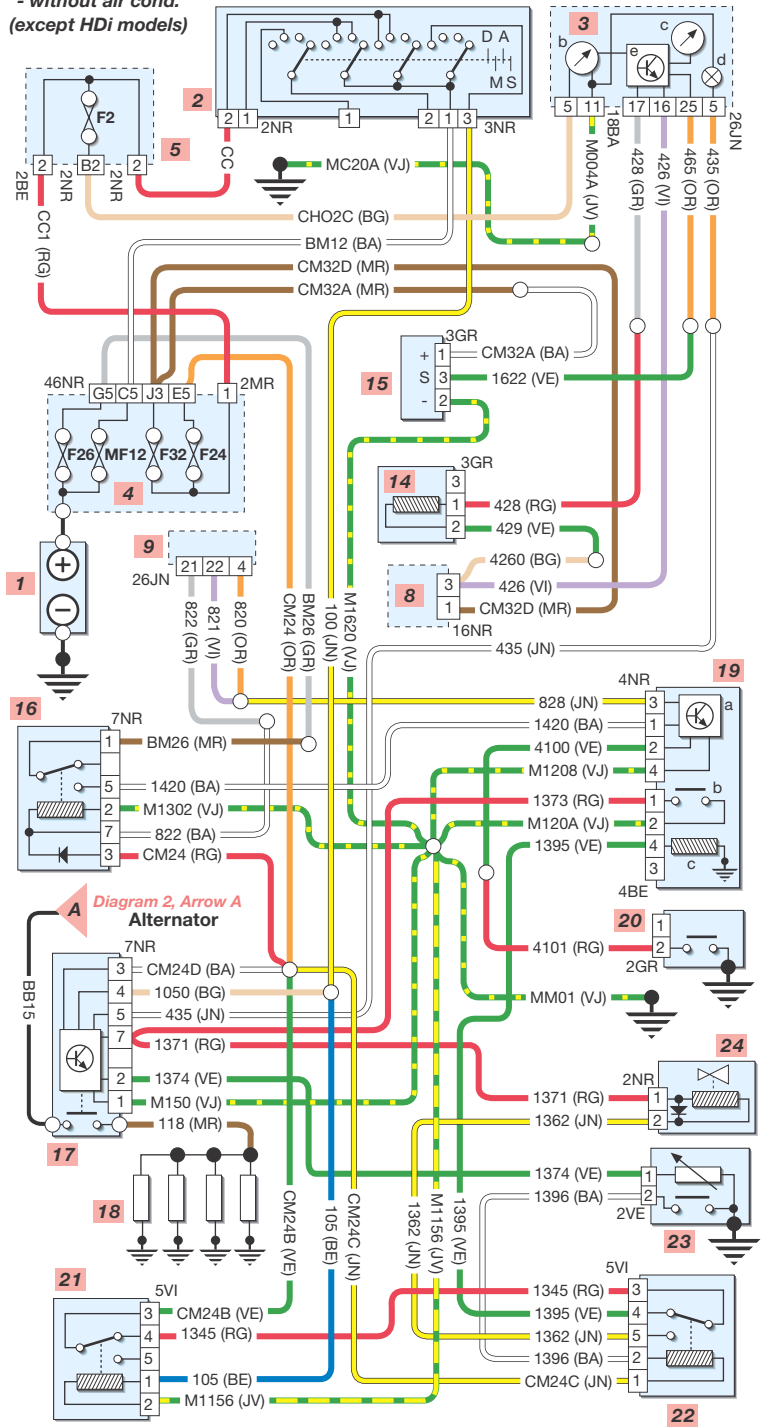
- without air cond.
(except HDi models)

2
2NR
1
2
1
3
3NR
D A
M S
3
b
c
e
d
5
11
17
16
25
5
18BA
26JN
F2
2
B2
2
5
2BE
2NR
2NR
CC
MC20A (VJ)
M004A (JV)
428 (GR)
426 (VI)
465 (OR)
435 (OR)
CC1 (RG)
CHO2C (BG)
BM12 (BA)
CM32D (MR)
CM32A (MR)
46NR
G5
C5
J3
E5
1
2MR
F26
MF12
F32
F24
4
3GR
+
S
-
1
3
2
CM32A (BA)
1622 (VE)
15
3GR
14
3
1
2
428 (RG)
429 (VE)
9
21
22
4
26JN
822 (GR)
821 (VI)
820 (OR)
CM24 (OR)
BM26 (GR)
100 (JN)
M1620 (VJ)
4260 (BG)
8
3
1
426 (VI)
CM32D (MR)
16NR
1
435 (JN)
16
7NR
1
5
2
7
3
BM26 (MR)
1420 (BA)
M1302 (VJ)
822 (BA)
CM24 (RG)
828 (JN)
1420 (BA)
4100 (VE)
M1208 (VJ)
1373 (RG)
M120A (VJ)
1395 (VE)
4NR
19
3
1
2
4
1
2
4
3
a
b
c
4BE
A
Diagram 2, Arrow A
Alternator
20
1
2
4101 (RG)
2GR
BB15
7NR
3
4
5
7
2
1
CM24D (BA)
1050 (BG)
435 (JN)
1371 (RG)
1374 (VE)
M150 (VJ)
118 (MR)
MM01 (VJ)
24
2NR
1
2
1371 (RG)
1362 (JN)
17
18
1374 (VE)
1396 (BA)
1
2
2VE
23
CM24B (VE)
105 (BE)
CM24C (JN)
1362 (JN)
M1156 (JV)
1395 (VE)
21
5VI
3
4
5
1
2
CM24B (VE)
1345 (RG)
105 (BE)
M1156 (JV)
5VI
1345 (RG)
1395 (VE)
1362 (JN)
1396 (BA)
CM24C (JN)
3
4
5
2
1
22